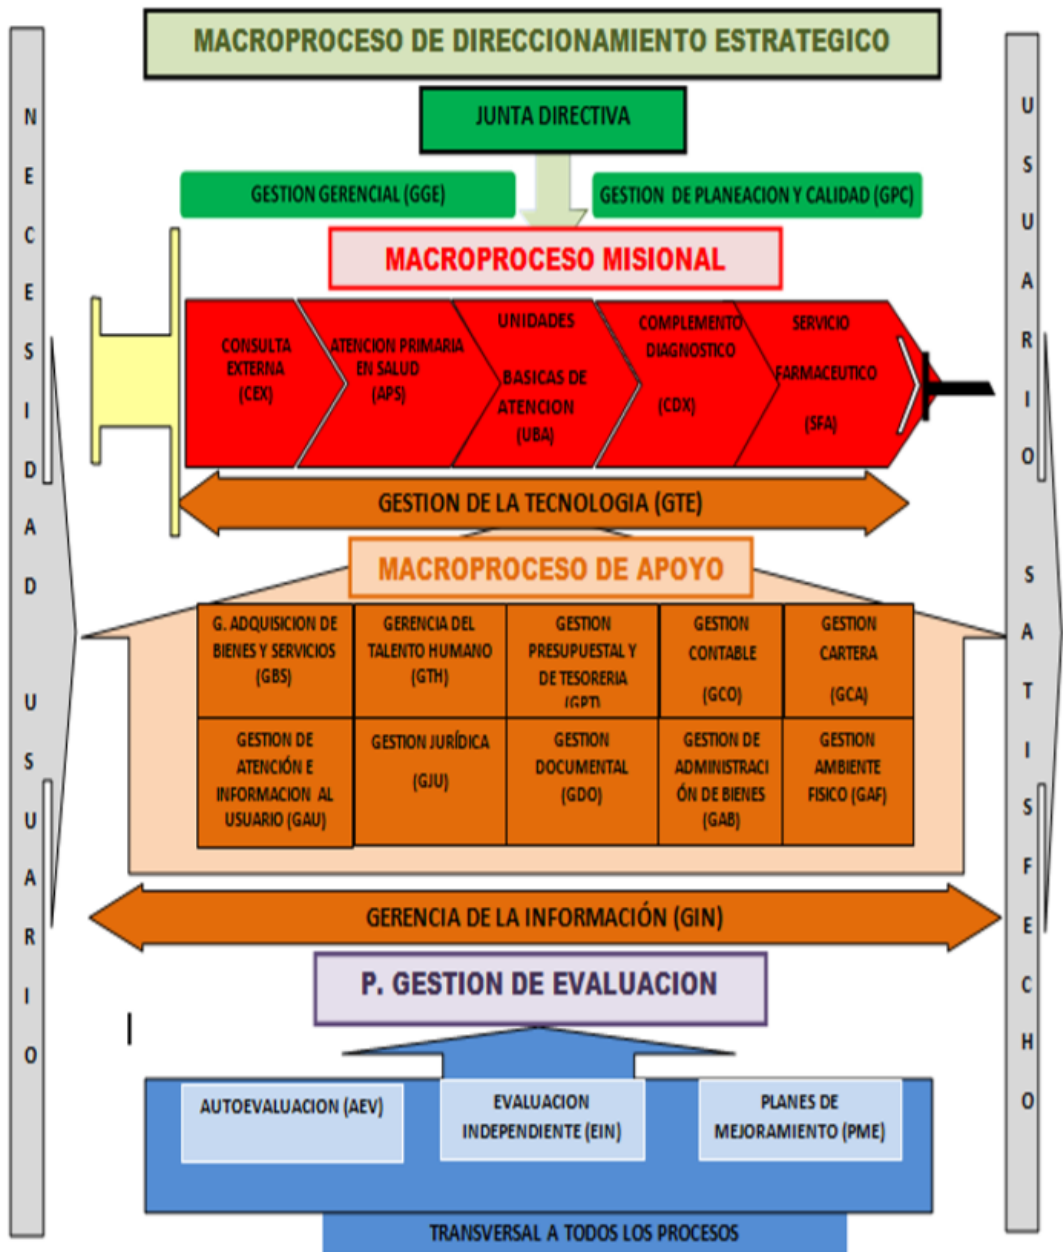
NECESIDAD USUARIO

MACROPROCESO DE DIRECCIONAMIENTO ESTRATEGICO

JUNTA DIRECTIVA

GESTION GERENCIAL (GGE)

GESTION DE PLANEACION Y CALIDAD (GPC)

MACROPROCESO MISIONAL

CONSULTA EXTERNA (CEX)

ATENCION PRIMARIA EN SALUD (APS)

UNIDADES BASICAS DE ATENCION (UBA)

COMPLEMENTO DIAGNOSTICO (CDX)

SERVICIO FARMACEUTICO (SFA)

GESTION DE LA TECNOLOGIA (GTE)

MACROPROCESO DE APOYO

| G. ADQUISICION DE BIENES Y SERVICIOS (GBS) | GERENCIA DEL TALENTO HUMANO (GTH) | GESTION PRESUPUESTAL Y DE TESORERIA (GPT) | GESTION CONTABLE (GCO) | GESTION CARTERA (GCA) |
|---|---|---|---|---|
| GESTION DE ATENCIÓN E INFORMACION AL USUARIO (GAU) | GESTION JURÍDICA (GJU) | GESTION DOCUMENTAL (GDO) | GESTION DE ADMINISTRACIÓN DE BIENES (GAB) | GESTION AMBIENTE FISICO (GAF) |

GERENCIA DE LA INFORMACIÓN (GIN)

P. GESTION DE EVALUACION

AUTOEVALUACION (AEV)

EVALUACION INDEPENDIENTE (EIN)

PLANES DE MEJORAMIENTO (PME)

TRANSVERSAL A TODOS LOS PROCESOS

USUARIO SATISFECHO